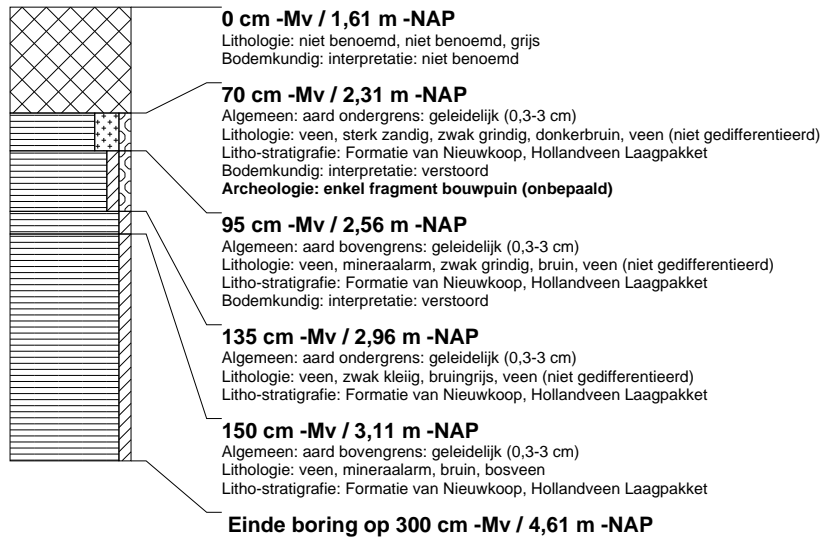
**0 cm -Mv / 1,61 m -NAP**
Lithologie: niet benoemd, niet benoemd, grijs
Bodemkundig: interpretatie: niet benoemd

**70 cm -Mv / 2,31 m -NAP**
Algemeen: aard ondergrens: geleidelijk (0,3-3 cm)
Lithologie: veen, sterk zandig, zwak grindig, donkerbruin, veen (niet gedifferentieerd)
Litho-stratigrafie: Formatie van Nieuwkoop, Hollandveen Laagpakket
Bodemkundig: interpretatie: verstoord
**Archeologie: enkel fragment bouwpuin (onbepaald)**

**95 cm -Mv / 2,56 m -NAP**
Algemeen: aard bovengrens: geleidelijk (0,3-3 cm)
Lithologie: veen, mineraalarm, zwak grindig, bruin, veen (niet gedifferentieerd)
Litho-stratigrafie: Formatie van Nieuwkoop, Hollandveen Laagpakket
Bodemkundig: interpretatie: verstoord

**135 cm -Mv / 2,96 m -NAP**
Algemeen: aard ondergrens: geleidelijk (0,3-3 cm)
Lithologie: veen, zwak kleiig, bruingrijs, veen (niet gedifferentieerd)
Litho-stratigrafie: Formatie van Nieuwkoop, Hollandveen Laagpakket

**150 cm -Mv / 3,11 m -NAP**
Algemeen: aard bovengrens: geleidelijk (0,3-3 cm)
Lithologie: veen, mineraalarm, bruin, bosveen
Litho-stratigrafie: Formatie van Nieuwkoop, Hollandveen Laagpakket

**Einde boring op 300 cm -Mv / 4,61 m -NAP**